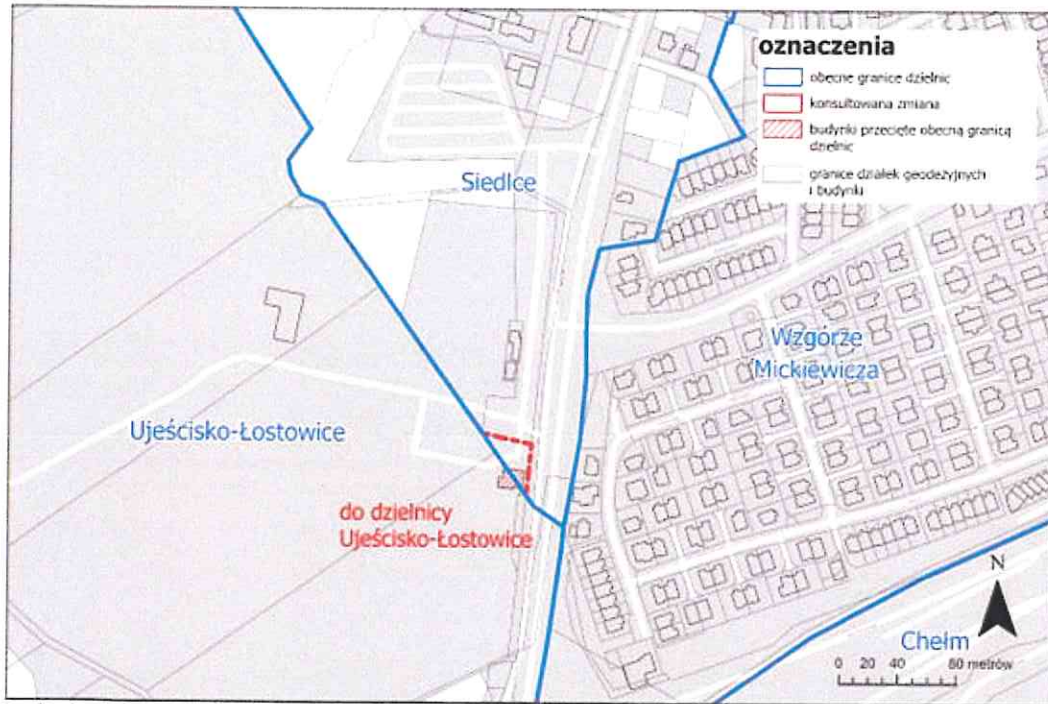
oznaczenia
obecne granice dzielnic
konsultowana zmiana
budynki przecięte obecną granicą dzielnic
granice działek geodezyjnych i budynki

Siedlce

Wzgórze Mickiewicza

Ujeścisko-Łostowice

do dzielnicy Ujeścisko-Łostowice

N

Chełm

0 20 40 80 metrów